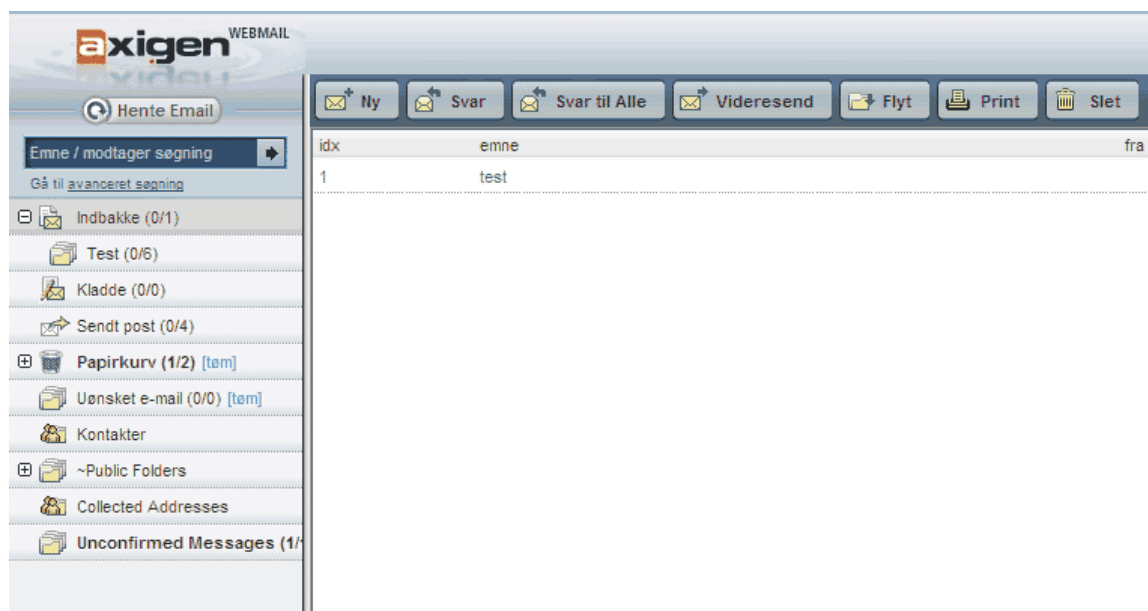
axigen WEBMAIL

Hente Email

Emne / modtager søgning

Gå til avanceret søgning

Indbakke (0/1)

Test (0/6)

Kladde (0/0)

Sendt post (0/4)

Papirkurv (1/2) [tøm]

Uønsket e-mail (0/0) [tøm]

Kontakter

~Public Folders

Collected Addresses

Unconfirmed Messages (1/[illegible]

Ny | Svar | Svar til Alle | Videresend | Flyt | Print | Slet

| idx | emne | fra |
|---|---|---|
| 1 | test | |